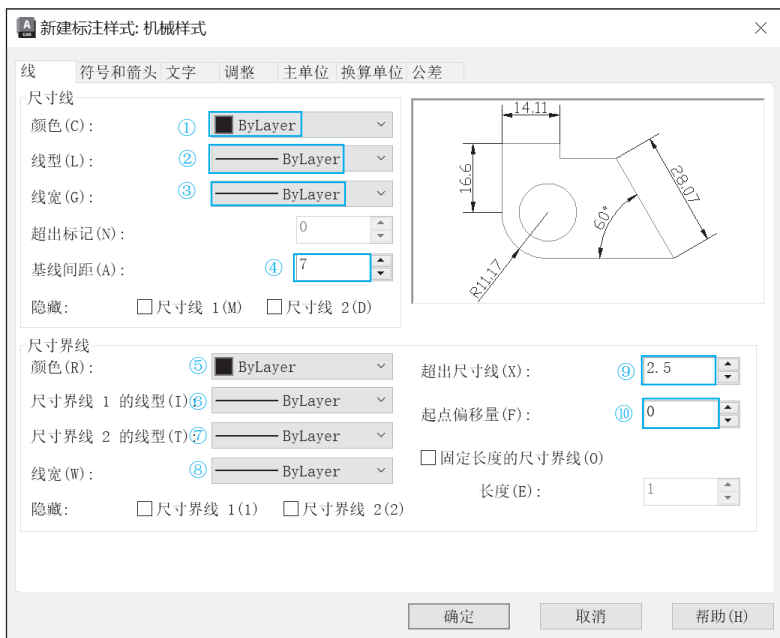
新建标注样式: 机械样式

线 | 符号和箭头 | 文字 | 调整 | 主单位 | 换算单位 | 公差

尺寸线

颜色(C): ① ByLayer

线型(L): ② ByLayer

线宽(G): ③ ByLayer

超出标记(N): 0

基线间距(A): ④ 7

隐藏: ☐ 尺寸线 1(M) ☐ 尺寸线 2(D)

14.11
16.6
28.07
60°
R11.17

尺寸界线

颜色(R): ⑤ ByLayer

尺寸界线 1 的线型(I) ⑥ ByLayer

尺寸界线 2 的线型(T) ⑦ ByLayer

线宽(W): ⑧ ByLayer

隐藏: ☐ 尺寸界线 1(1) ☐ 尺寸界线 2(2)

超出尺寸线(X): ⑨ 2.5

起点偏移量(F): ⑩ 0

☐ 固定长度的尺寸界线(O)

长度(E): 1

确定 取消 帮助(H)